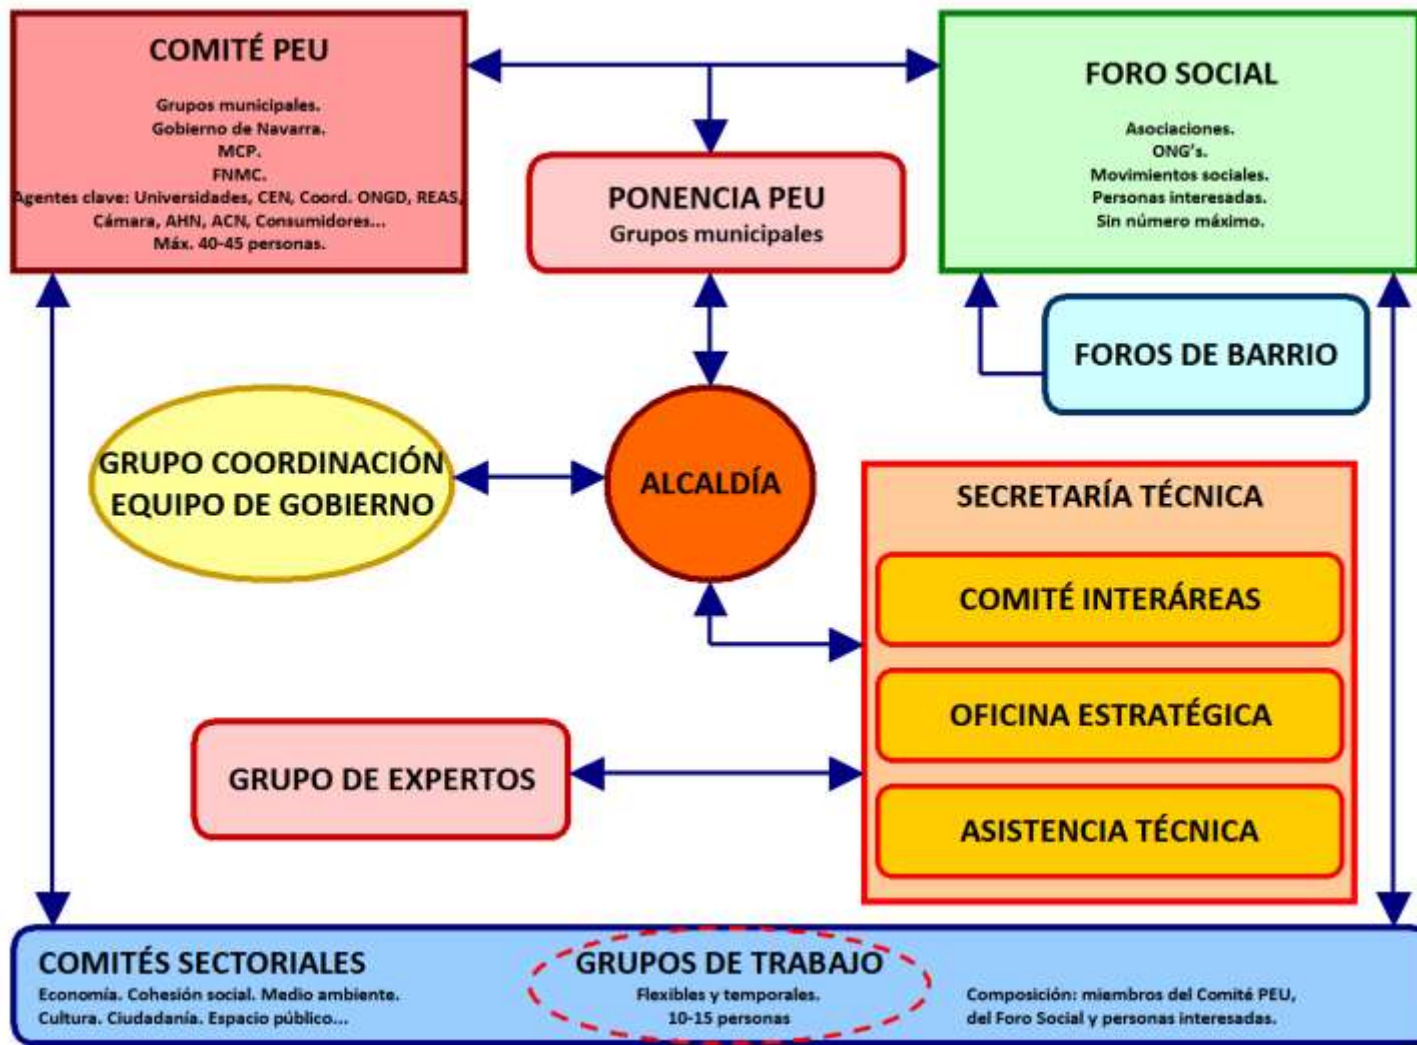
COMITÉ PEU

Grupos municipales.
Gobierno de Navarra.
MCP.
FNMC.
Agentes clave: Universidades, CEN, Coord. ONGD, REAS, Cámara, AHN, ACN, Consumidores...
Máx. 40-45 personas.

PONENCIA PEU
Grupos municipales

FORO SOCIAL

Asociaciones.
ONG's.
Movimientos sociales.
Personas interesadas.
Sin número máximo.

FOROS DE BARRIO

GRUPO COORDINACIÓN EQUIPO DE GOBIERNO

ALCALDÍA

SECRETARÍA TÉCNICA

COMITÉ INTERÁREAS

OFICINA ESTRATÉGICA

ASISTENCIA TÉCNICA

GRUPO DE EXPERTOS

COMITÉS SECTORIALES
Economía. Cohesión social. Medio ambiente.
Cultura. Ciudadanía. Espacio público...

GRUPOS DE TRABAJO
Flexibles y temporales.
10-15 personas

Composición: miembros del Comité PEU, del Foro Social y personas interesadas.